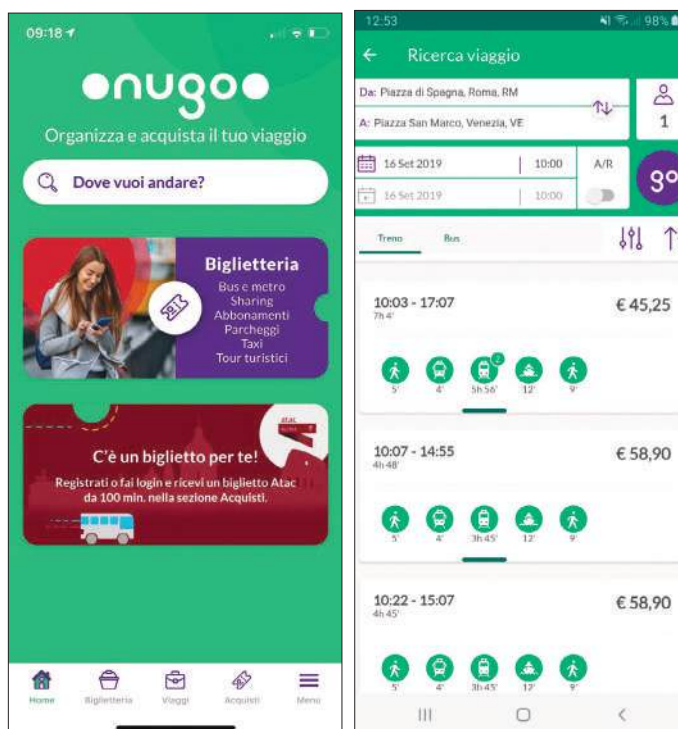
09:18

onugo

Organizza e acquista il tuo viaggio

Dove vuoi andare?

Biglietteria
Bus e metro
Sharing
Abbonamenti
Parcheggi
Taxi
Tour turistici

atac

C'è un biglietto per te!
Registrati o fai login e ricevi un biglietto Atac da 100 min. nella sezione Acquisti.

Home Biglietteria Viaggi Acquisti Menu

12:53 98%

Ricerca viaggio

Da: Piazza di Spagna, Roma, RM
A: Piazza San Marco, Venezia, VE
1

16 Set 2019 10:00 A/R
16 Set 2019 10:00

go

Treno Bus

10:03 - 17:07
7h 4'
€ 45,25
5' 4' 2 5h 56' 12' 9'

10:07 - 14:55
4h 48'
€ 58,90
5' 4' 3h 45' 12' 9'

10:22 - 15:07
4h 45'
€ 58,90
5' 4' 3h 45' 12' 9'